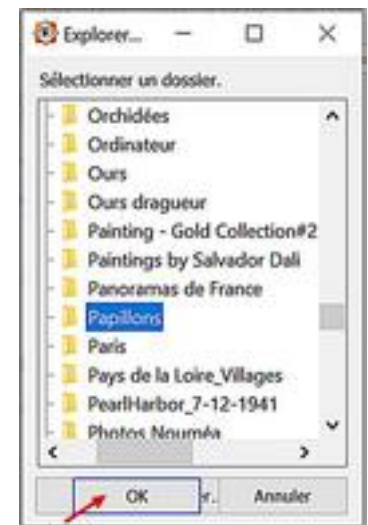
Explorer...

Sélectionner un dossier.

Orchidées
Ordinateur
Ours
Ours dragueur
Painting - Gold Collection#2
Paintings by Salvador Dali
Panoramas de France
Papillons
Paris
Pays de la Loire_Villages
PearlHarbor_7-12-1941
Photos Nouméa

OK
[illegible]r...
Annuler